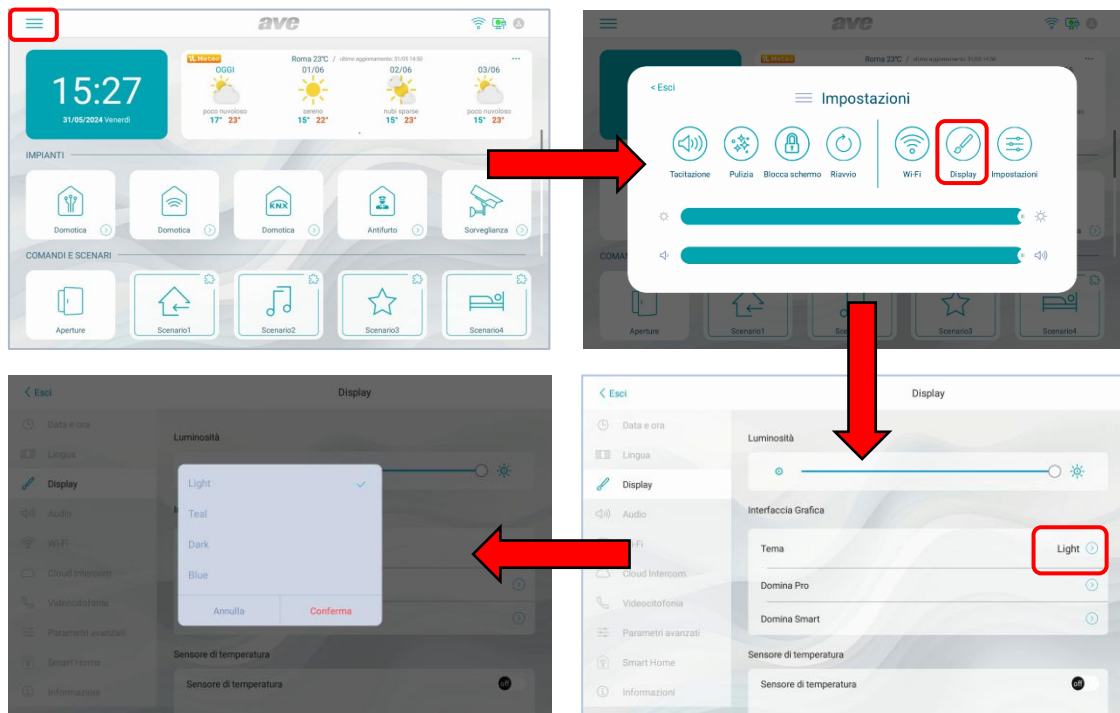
ave

15:27
31/05/2024 Venerdì

iLMeteo
Roma 23°C / ultimo aggiornamento: 31/05 14:50

OGGI
poco nuvoloso
17° 23°

01/06
sereno
15° 22°

02/06
nubi sparse
15° 23°

03/06
poco nuvoloso
15° 23°

IMPIANTI
Domotica
Domotica
KNX
Domotica
Antifurto
Sorveglianza

COMANDI E SCENARI
Aperture
Scenario1
Scenario2
Scenario3
Scenario4

ave

< Esci
Impostazioni
Tacitazione
Pulizia
Blocca schermo
Riavvio
Wi-Fi
Display
Impostazioni

< Esci
Display
Data e ora
Lingua
Display
Audio
Wi-Fi
Cloud Intercom
Videocitofonia
Parametri avanzati
Smart Home
Informazioni

Luminosità

Interfaccia Grafica
Tema
Light
Domina Pro
Domina Smart

Sensore di temperatura
Sensore di temperatura
off

< Esci
Display
Data e ora
Lingua
Display
Audio
Wi-Fi
Cloud Intercom
Videocitofonia
Parametri avanzati
Smart Home
Informazioni

Luminosità

Light
Teal
Dark
Blue
Annulla
Conferma

Sensore di temperatura
Sensore di temperatura
off